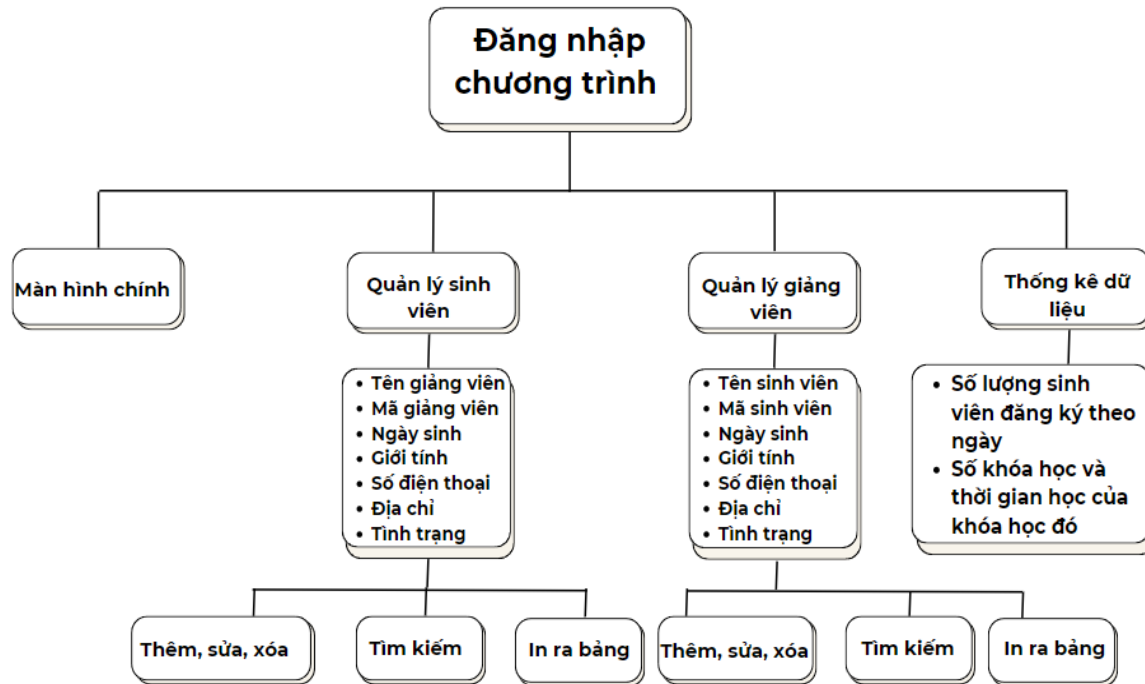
Đăng nhập chương trình

Màn hình chính

Quản lý sinh viên

- Tên giảng viên
- Mã giảng viên
- Ngày sinh
- Giới tính
- Số điện thoại
- Địa chỉ
- Tình trạng

Thêm, sửa, xóa

Tìm kiếm

In ra bảng

Quản lý giảng viên

- Tên sinh viên
- Mã sinh viên
- Ngày sinh
- Giới tính
- Số điện thoại
- Địa chỉ
- Tình trạng

Thêm, sửa, xóa

Tìm kiếm

In ra bảng

Thống kê dữ liệu

- Số lượng sinh viên đăng ký theo ngày
- Số khóa học và thời gian học của khóa học đó